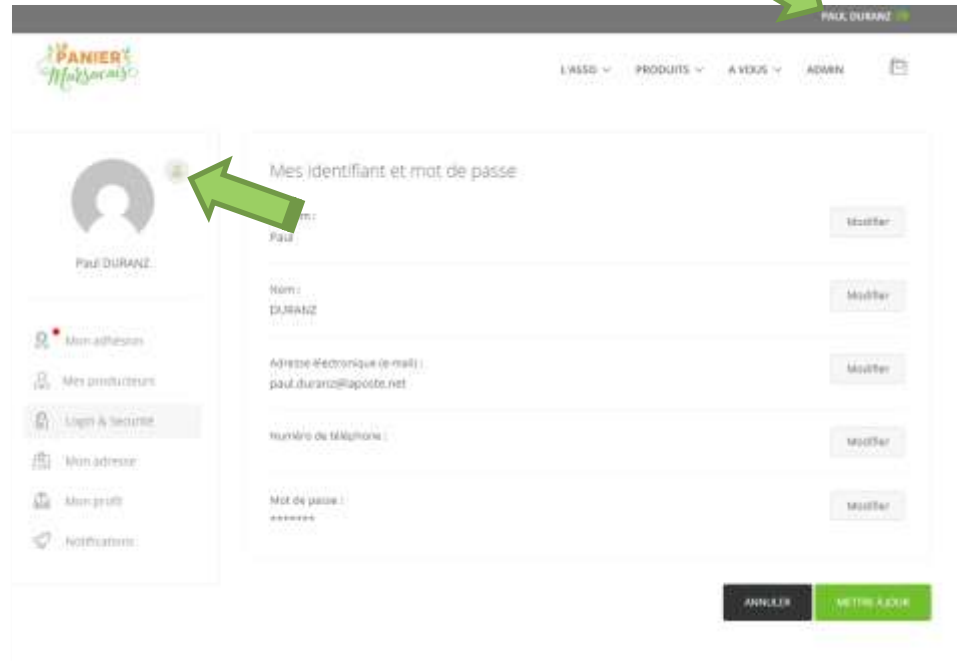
PAUL DURANZ

PANIER Marsocais

L'ASSO ∨ PRODUITS ∨ A VOUS ∨ ADMIN

Paul DURANZ

Mon adhésion

Mes producteurs

Login & Sécurité

Mon adresse

Mon profil

Notifications

Mes identifiant et mot de passe

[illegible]m :
Paul

Modifier

Nom :
DURANZ

Modifier

Adresse électronique (e-mail) :
paul.duranz@laposte.net

Modifier

Numéro de téléphone :

Modifier

Mot de passe :
*******

Modifier

ANNULER

METTRE À JOUR